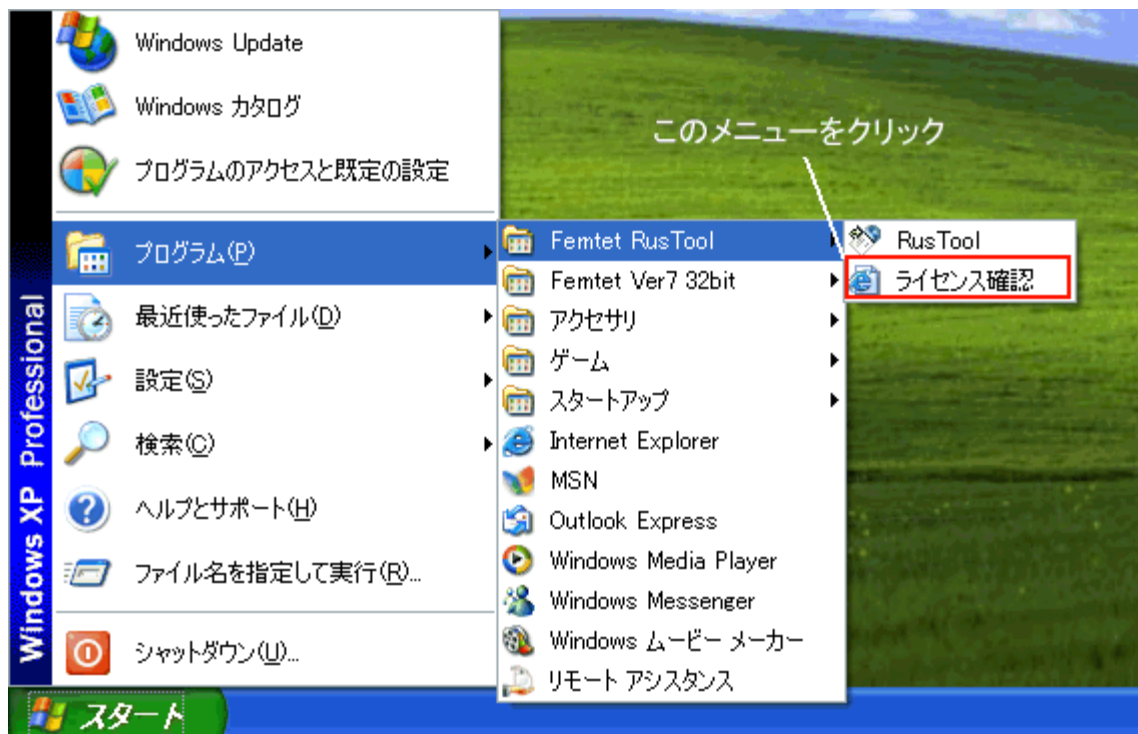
Windows XP Professional

Windows Update
Windows カタログ
プログラムのアクセスと既定の設定
プログラム(P)
最近使ったファイル(D)
設定(S)
検索(C)
ヘルプとサポート(H)
ファイル名を指定して実行(R)...
シャットダウン(U)...

Femtet RusTool
Femtet Ver7 32bit
アクセサリ
ゲーム
スタートアップ
Internet Explorer
MSN
Outlook Express
Windows Media Player
Windows Messenger
Windows ムービー メーカー
リモート アシスタンス

RusTool
ライセンス確認

このメニューをクリック

スタート